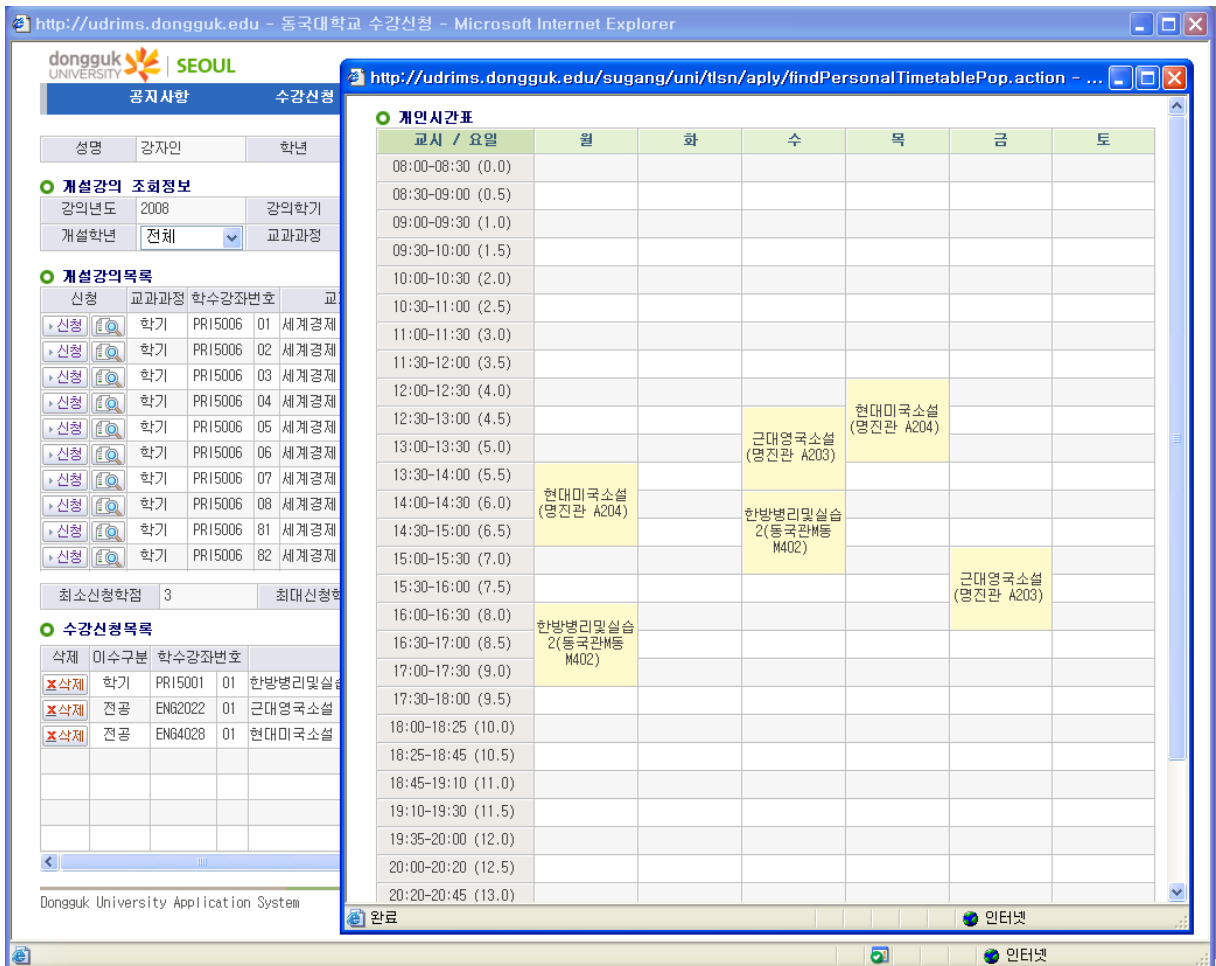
http://udrims.dongguk.edu - 동국대학교 수강신청 - Microsoft Internet Explorer

dongguk UNIVERSITY | SEOUL

공지사항 수강신청

| 성명 | 강자인 | 학년 |
|---|---|---|

개설강의 조회정보

| 강의년도 | 2008 | 강의학기 |
|---|---|---|
| 개설학년 | 전체 | 교과과정 |

개설강의목록

| 신청 | 교과과정 | 학수강좌번호 | | 교 |
|---|---|---|---|---|
| 신청 | 학기 | PRI5006 | 01 | 세계경제 |
| 신청 | 학기 | PRI5006 | 02 | 세계경제 |
| 신청 | 학기 | PRI5006 | 03 | 세계경제 |
| 신청 | 학기 | PRI5006 | 04 | 세계경제 |
| 신청 | 학기 | PRI5006 | 05 | 세계경제 |
| 신청 | 학기 | PRI5006 | 06 | 세계경제 |
| 신청 | 학기 | PRI5006 | 07 | 세계경제 |
| 신청 | 학기 | PRI5006 | 08 | 세계경제 |
| 신청 | 학기 | PRI5006 | 81 | 세계경제 |
| 신청 | 학기 | PRI5006 | 82 | 세계경제 |

| 최소신청학점 | 3 | 최대신청학 |
|---|---|---|

수강신청목록

| 삭제 | 이수구분 | 학수강좌번호 | | |
|---|---|---|---|---|
| 삭제 | 학기 | PRI5001 | 01 | 한방병리및실습 |
| 삭제 | 전공 | ENG2022 | 01 | 근대영국소설 |
| 삭제 | 전공 | ENG4028 | 01 | 현대미국소설 |

Dongguk University Application System

http://udrims.dongguk.edu/sugang/uni/tlsn/aply/findPersonalTimetablePop.action - ...

개인시간표

| 교시 / 요일 | 월 | 화 | 수 | 목 | 금 | 토 |
|---|---|---|---|---|---|---|
| 08:00-08:30 (0.0) | | | | | | |
| 08:30-09:00 (0.5) | | | | | | |
| 09:00-09:30 (1.0) | | | | | | |
| 09:30-10:00 (1.5) | | | | | | |
| 10:00-10:30 (2.0) | | | | | | |
| 10:30-11:00 (2.5) | | | | | | |
| 11:00-11:30 (3.0) | | | | | | |
| 11:30-12:00 (3.5) | | | | | | |
| 12:00-12:30 (4.0) | | | | 현대미국소설 (명진관 A204) | | |
| 12:30-13:00 (4.5) | | | 근대영국소설 (명진관 A203) | | | |
| 13:00-13:30 (5.0) | | | | | | |
| 13:30-14:00 (5.5) | 현대미국소설 (명진관 A204) | | | | | |
| 14:00-14:30 (6.0) | | | 한방병리및실습2(동국관M동 M402) | | | |
| 14:30-15:00 (6.5) | | | | | | |
| 15:00-15:30 (7.0) | | | | | 근대영국소설 (명진관 A203) | |
| 15:30-16:00 (7.5) | | | | | | |
| 16:00-16:30 (8.0) | 한방병리및실습2(동국관M동 M402) | | | | | |
| 16:30-17:00 (8.5) | | | | | | |
| 17:00-17:30 (9.0) | | | | | | |
| 17:30-18:00 (9.5) | | | | | | |
| 18:00-18:25 (10.0) | | | | | | |
| 18:25-18:45 (10.5) | | | | | | |
| 18:45-19:10 (11.0) | | | | | | |
| 19:10-19:30 (11.5) | | | | | | |
| 19:35-20:00 (12.0) | | | | | | |
| 20:00-20:20 (12.5) | | | | | | |
| 20:20-20:45 (13.0) | | | | | | |

완료 인터넷

인터넷